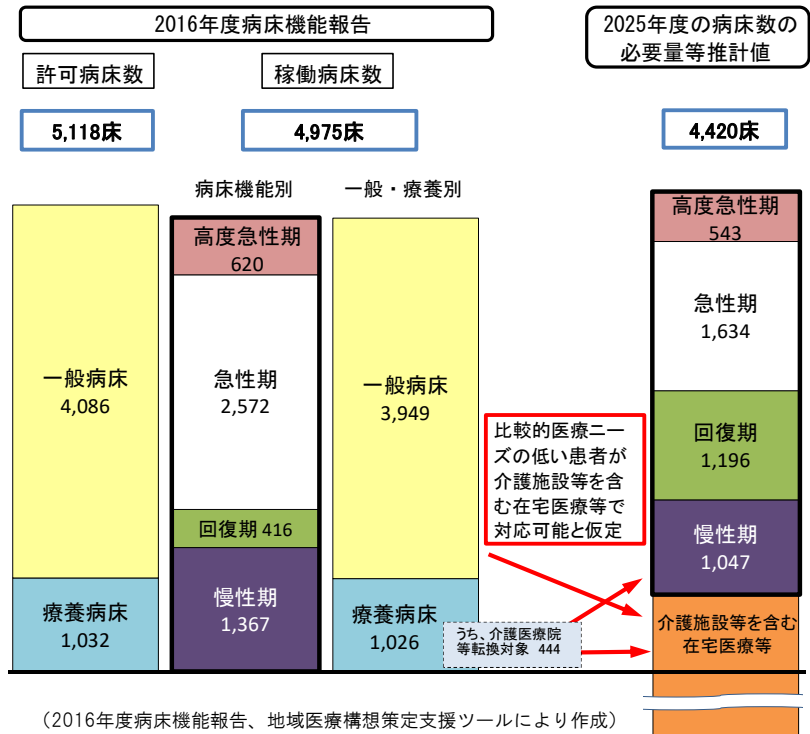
2016年度病床機能報告

2025年度の病床数の必要量等推計値

許可病床数

稼働病床数

5,118床

4,975床

4,420床

病床機能別

一般・療養別

一般病床
4,086

療養病床
1,032

高度急性期
620

急性期
2,572

回復期 416

慢性期
1,367

一般病床
3,949

療養病床
1,026

比較的医療ニーズの低い患者が介護施設等を含む在宅医療等で対応可能と仮定

うち、介護医療院等転換対象 444

高度急性期
543

急性期
1,634

回復期
1,196

慢性期
1,047

介護施設等を含む在宅医療等

（2016年度病床機能報告、地域医療構想策定支援ツールにより作成）